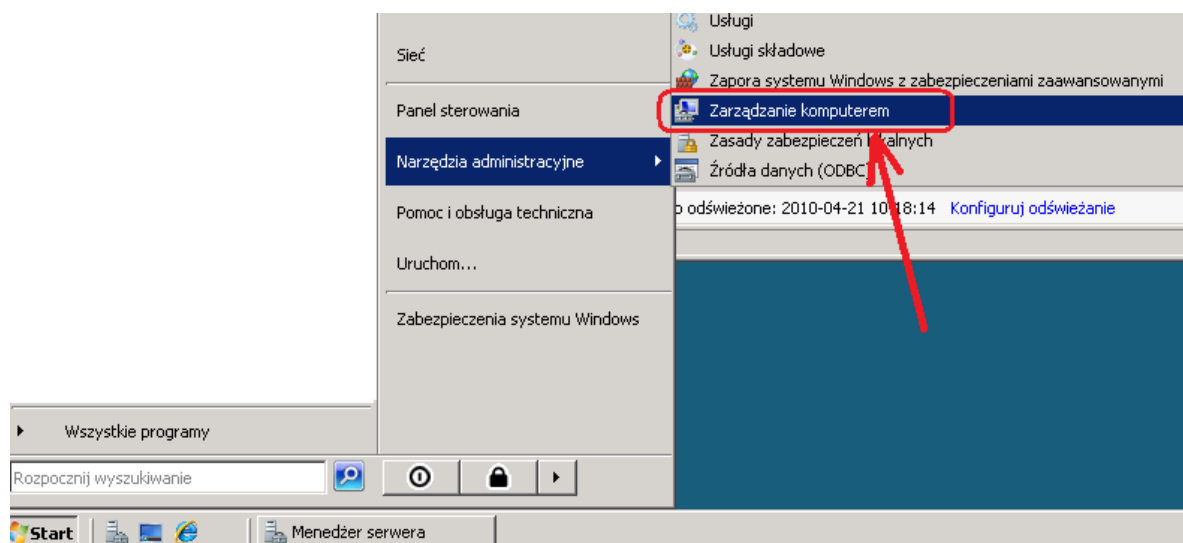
Sieć

Panel sterowania

Narzędzia administracyjne

Pomoc i obsługa techniczna

Uruchom...

Zabezpieczenia systemu Windows

Wszystkie programy

Rozpocznij wyszukiwanie

Usługi

Usługi składowe

Zapora systemu Windows z zabezpieczeniami zaawansowanymi

Zarządzanie komputerem

Zasady zabezpieczeń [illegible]kalnych

Źródła danych (ODBC)

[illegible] odświeżone: 2010-04-21 10:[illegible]18:14 Konfiguruj odświeżanie

Start

Menedżer serwera